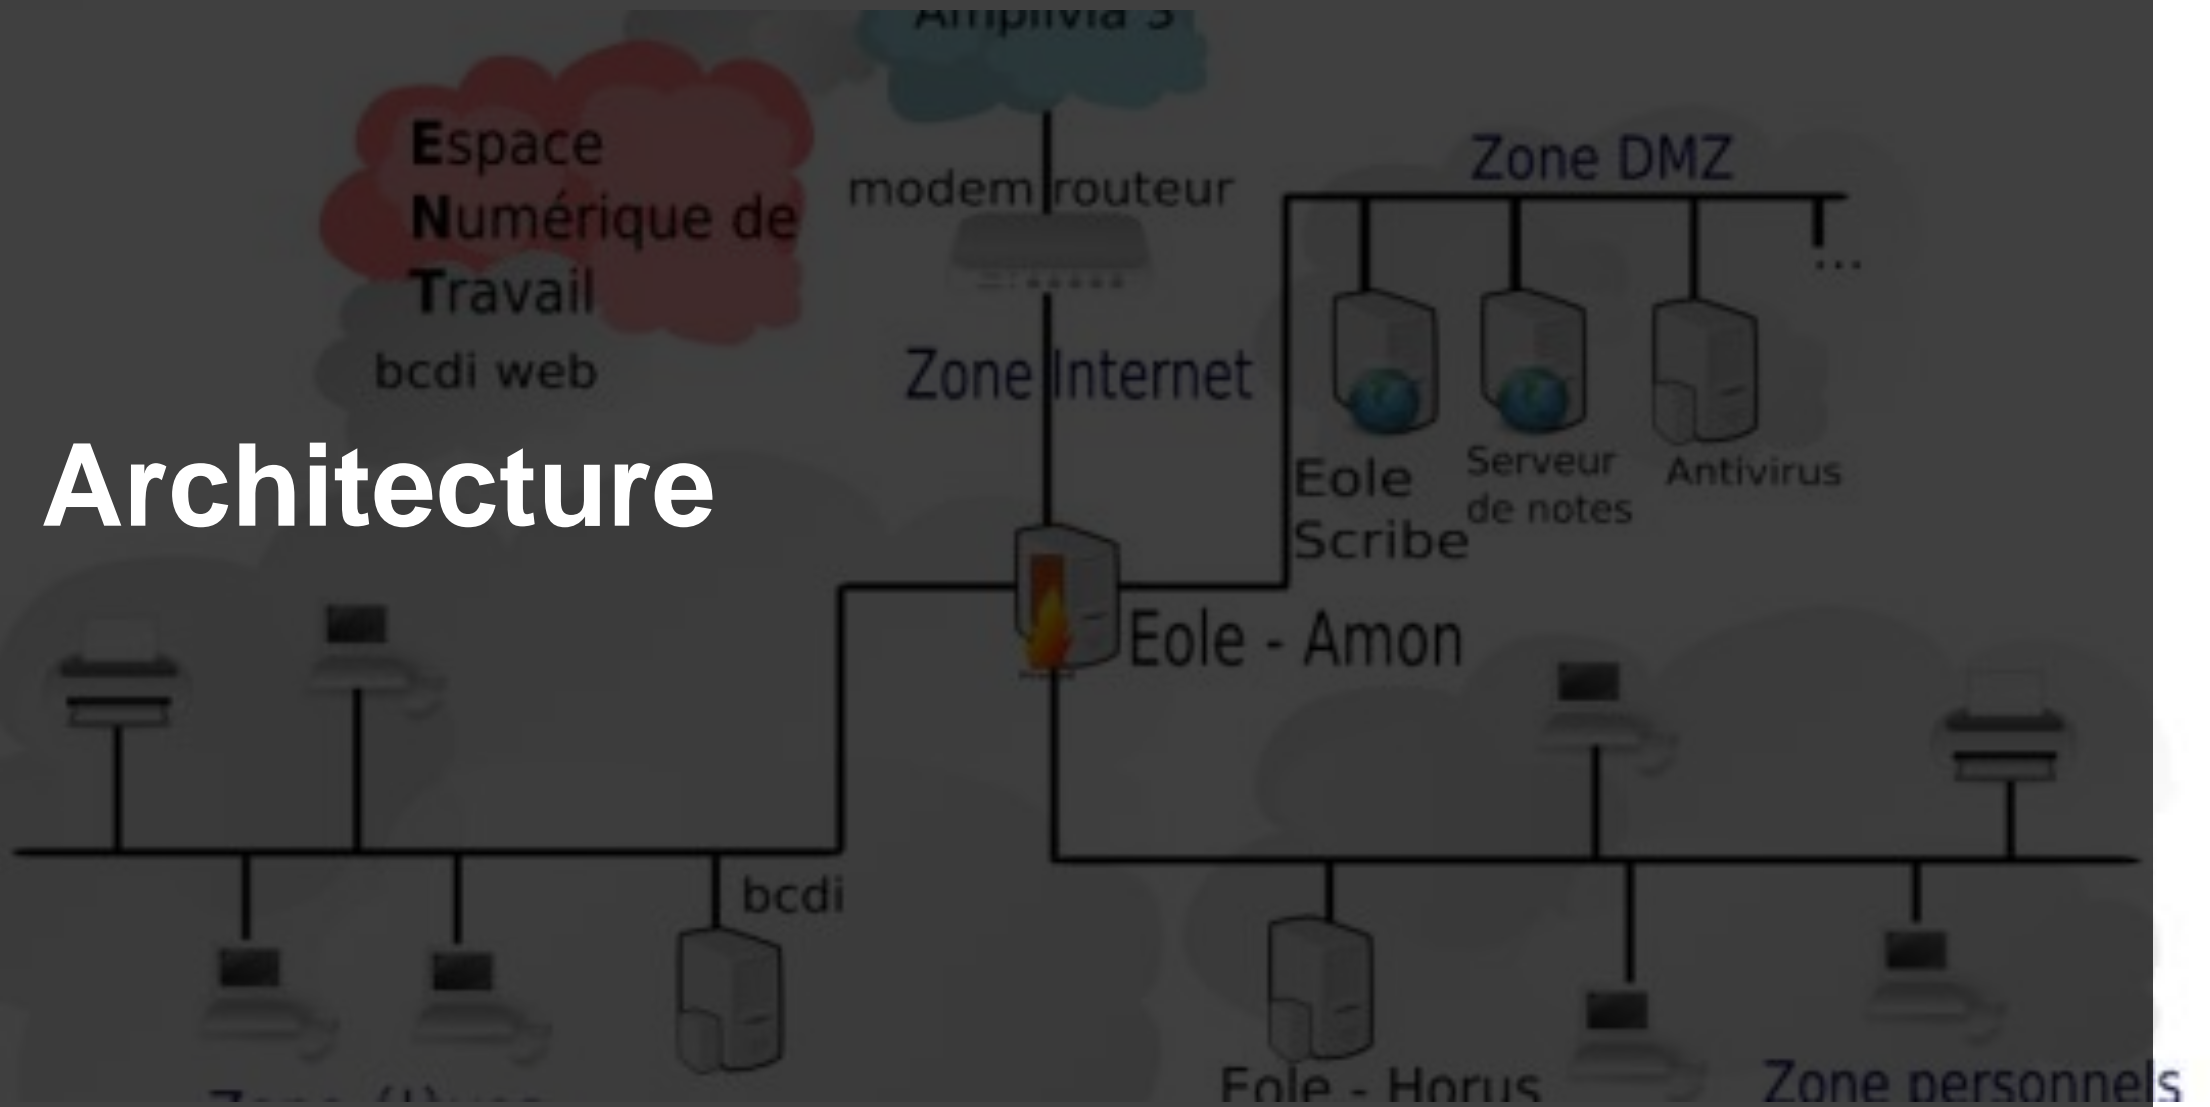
Amplivia 3

Espace Numérique de Travail

bcdi web

modem routeur

Zone Internet

Zone DMZ

...

Eole Scribe

Serveur de notes

Antivirus

Architecture

Eole - Amon

bcdi

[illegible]

Eole - Horus

Zone personnels